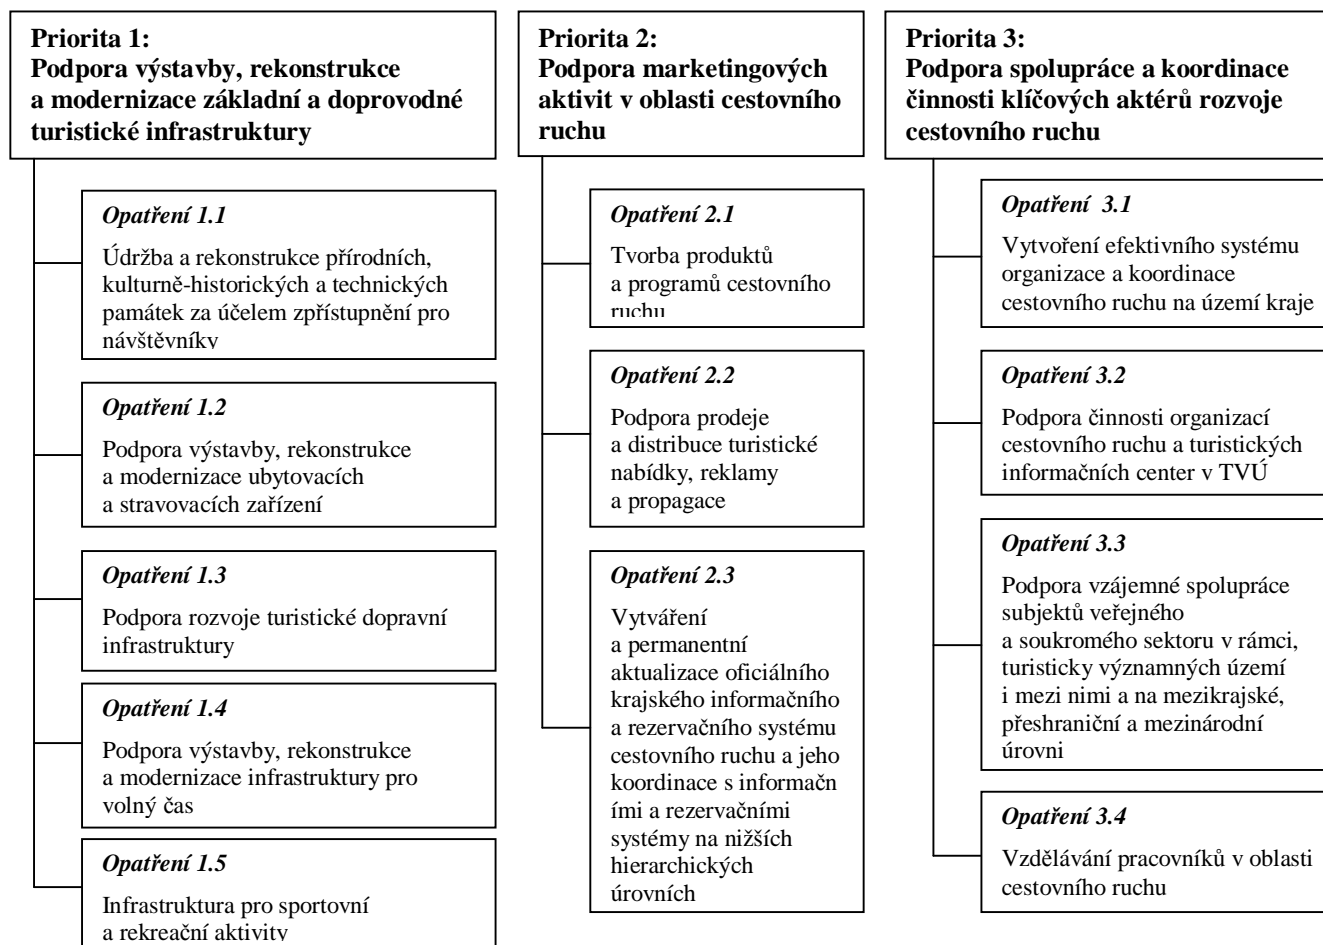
**Priorita 1:**
**Podpora výstavby, rekonstrukce a modernizace základní a doprovodné turistické infrastruktury**

*Opatření 1.1*
Údržba a rekonstrukce přírodních, kulturně-historických a technických památek za účelem zpřístupnění pro návštěvníky

*Opatření 1.2*
Podpora výstavby, rekonstrukce a modernizace ubytovacích a stravovacích zařízení

*Opatření 1.3*
Podpora rozvoje turistické dopravní infrastruktury

*Opatření 1.4*
Podpora výstavby, rekonstrukce a modernizace infrastruktury pro volný čas

*Opatření 1.5*
Infrastruktura pro sportovní a rekreační aktivity

**Priorita 2:**
**Podpora marketingových aktivit v oblasti cestovního ruchu**

*Opatření 2.1*
Tvorba produktů a programů cestovního ruchu

*Opatření 2.2*
Podpora prodeje a distribuce turistické nabídky, reklamy a propagace

*Opatření 2.3*
Vytváření a permanentní aktualizace oficiálního krajského informačního a rezervačního systému cestovního ruchu a jeho koordinace s informačn ími a rezervačními systémy na nižších hierarchických úrovních

**Priorita 3:**
**Podpora spolupráce a koordinace činnosti klíčových aktérů rozvoje cestovního ruchu**

*Opatření 3.1*
Vytvoření efektivního systému organizace a koordinace cestovního ruchu na území kraje

*Opatření 3.2*
Podpora činnosti organizací cestovního ruchu a turistických informačních center v TVÚ

*Opatření 3.3*
Podpora vzájemné spolupráce subjektů veřejného a soukromého sektoru v rámci, turisticky významných území i mezi nimi a na mezikrajské, přeshraniční a mezinárodní úrovni

*Opatření 3.4*
Vzdělávání pracovníků v oblasti cestovního ruchu